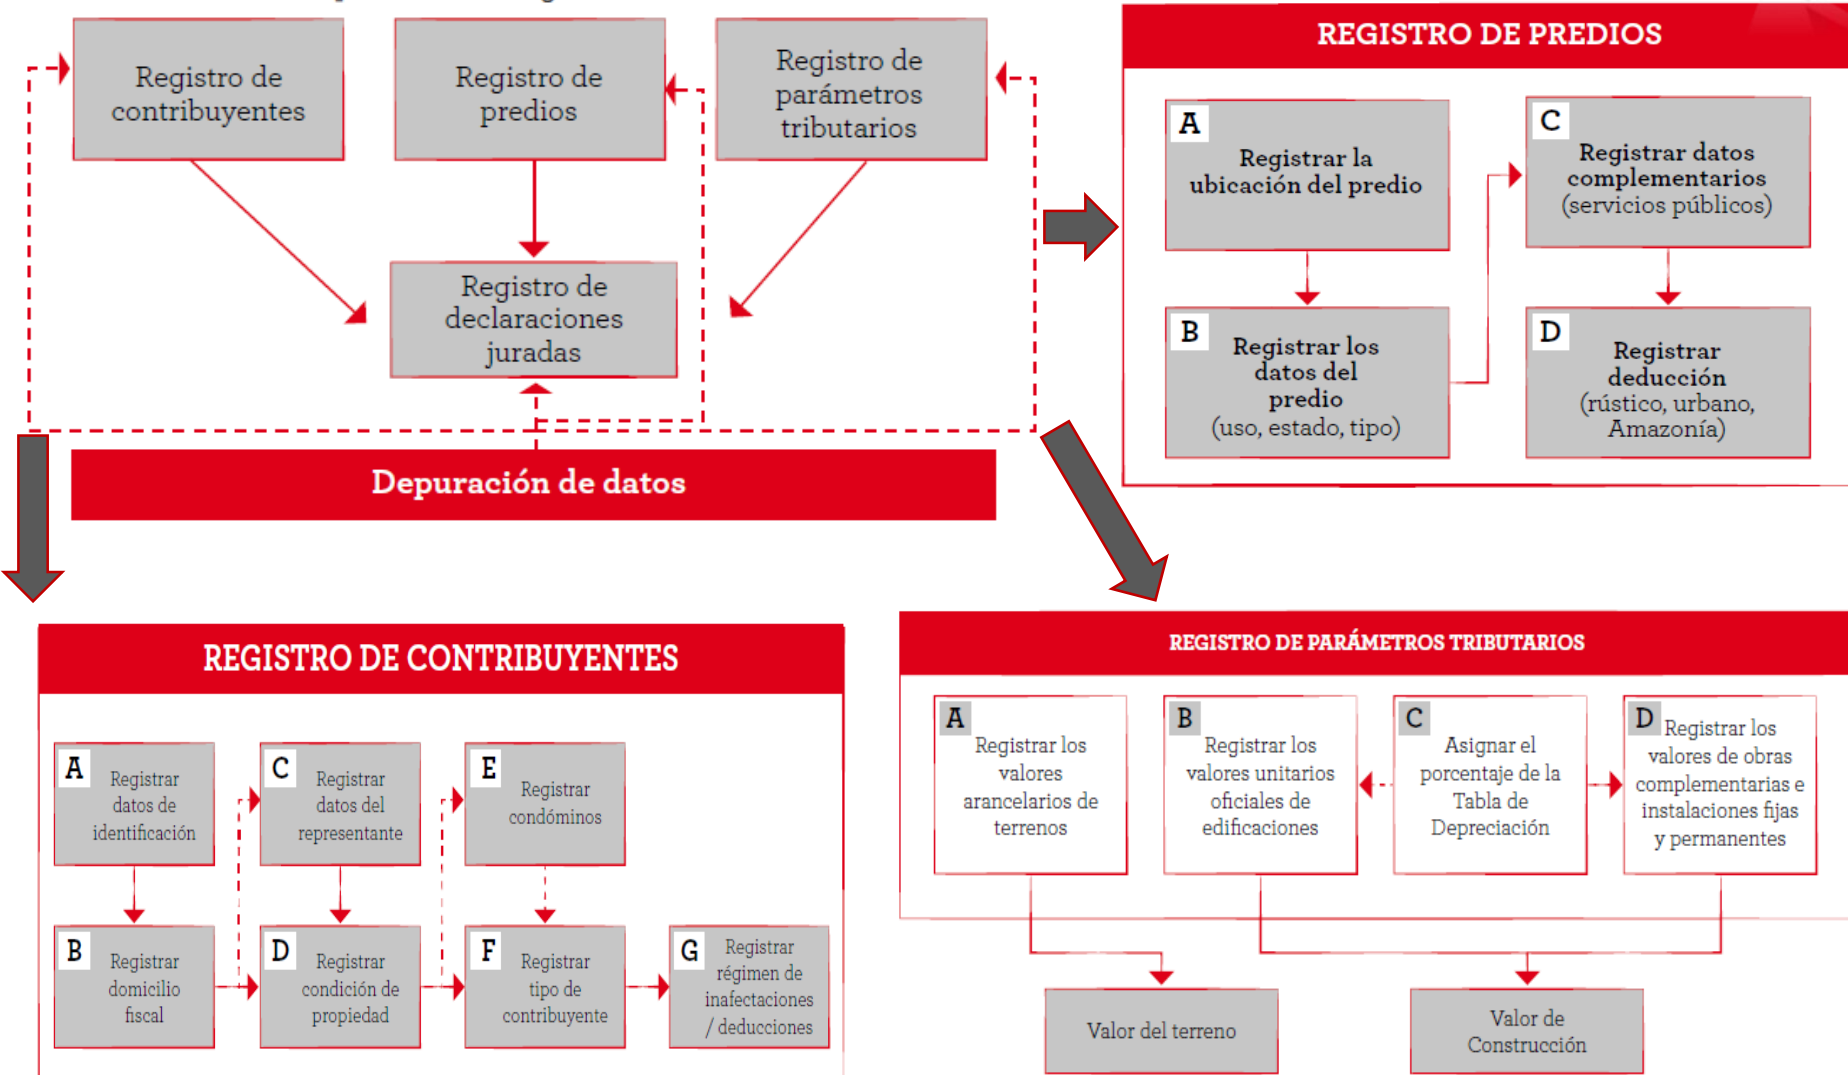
Registro de contribuyentes

Registro de predios

Registro de parámetros tributarios

Registro de declaraciones juradas

Depuración de datos

REGISTRO DE PREDIOS

A Registrar la ubicación del predio

C Registrar datos complementarios (servicios públicos)

B Registrar los datos del predio (uso, estado, tipo)

D Registrar deducción (rústico, urbano, Amazonía)

REGISTRO DE CONTRIBUYENTES

A Registrar datos de identificación

C Registrar datos del representante

E Registrar condóminos

B Registrar domicilio fiscal

D Registrar condición de propiedad

F Registrar tipo de contribuyente

G Registrar régimen de inafectaciones / deducciones

REGISTRO DE PARÁMETROS TRIBUTARIOS

A Registrar los valores arancelarios de terrenos

B Registrar los valores unitarios oficiales de edificaciones

C Asignar el porcentaje de la Tabla de Depreciación

D Registrar los valores de obras complementarias e instalaciones fijas y permanentes

Valor del terreno

Valor de Construcción